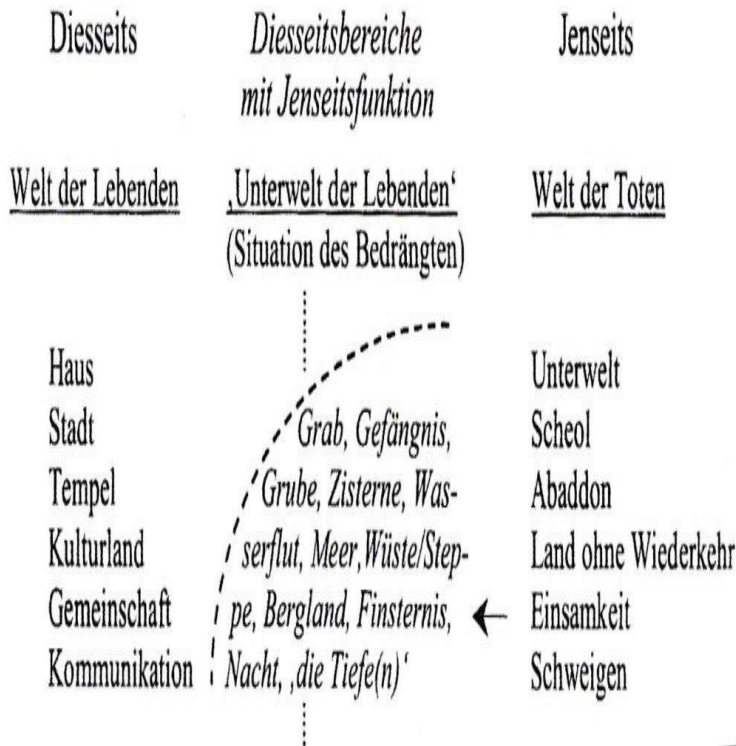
Diesseits

Welt der Lebenden

Haus
Stadt
Tempel
Kulturland
Gemeinschaft
Kommunikation

*Diesseitsbereiche mit Jenseitsfunktion*

‚Unterwelt der Lebenden'
(Situation des Bedrängten)

*Grab, Gefängnis, Grube, Zisterne, Wasserflut, Meer, Wüste/Steppe, Bergland, Finsternis, Nacht, ‚die Tiefe(n)'*

Jenseits

Welt der Toten

Unterwelt
Scheol
Abaddon
Land ohne Wiederkehr
Einsamkeit
Schweigen